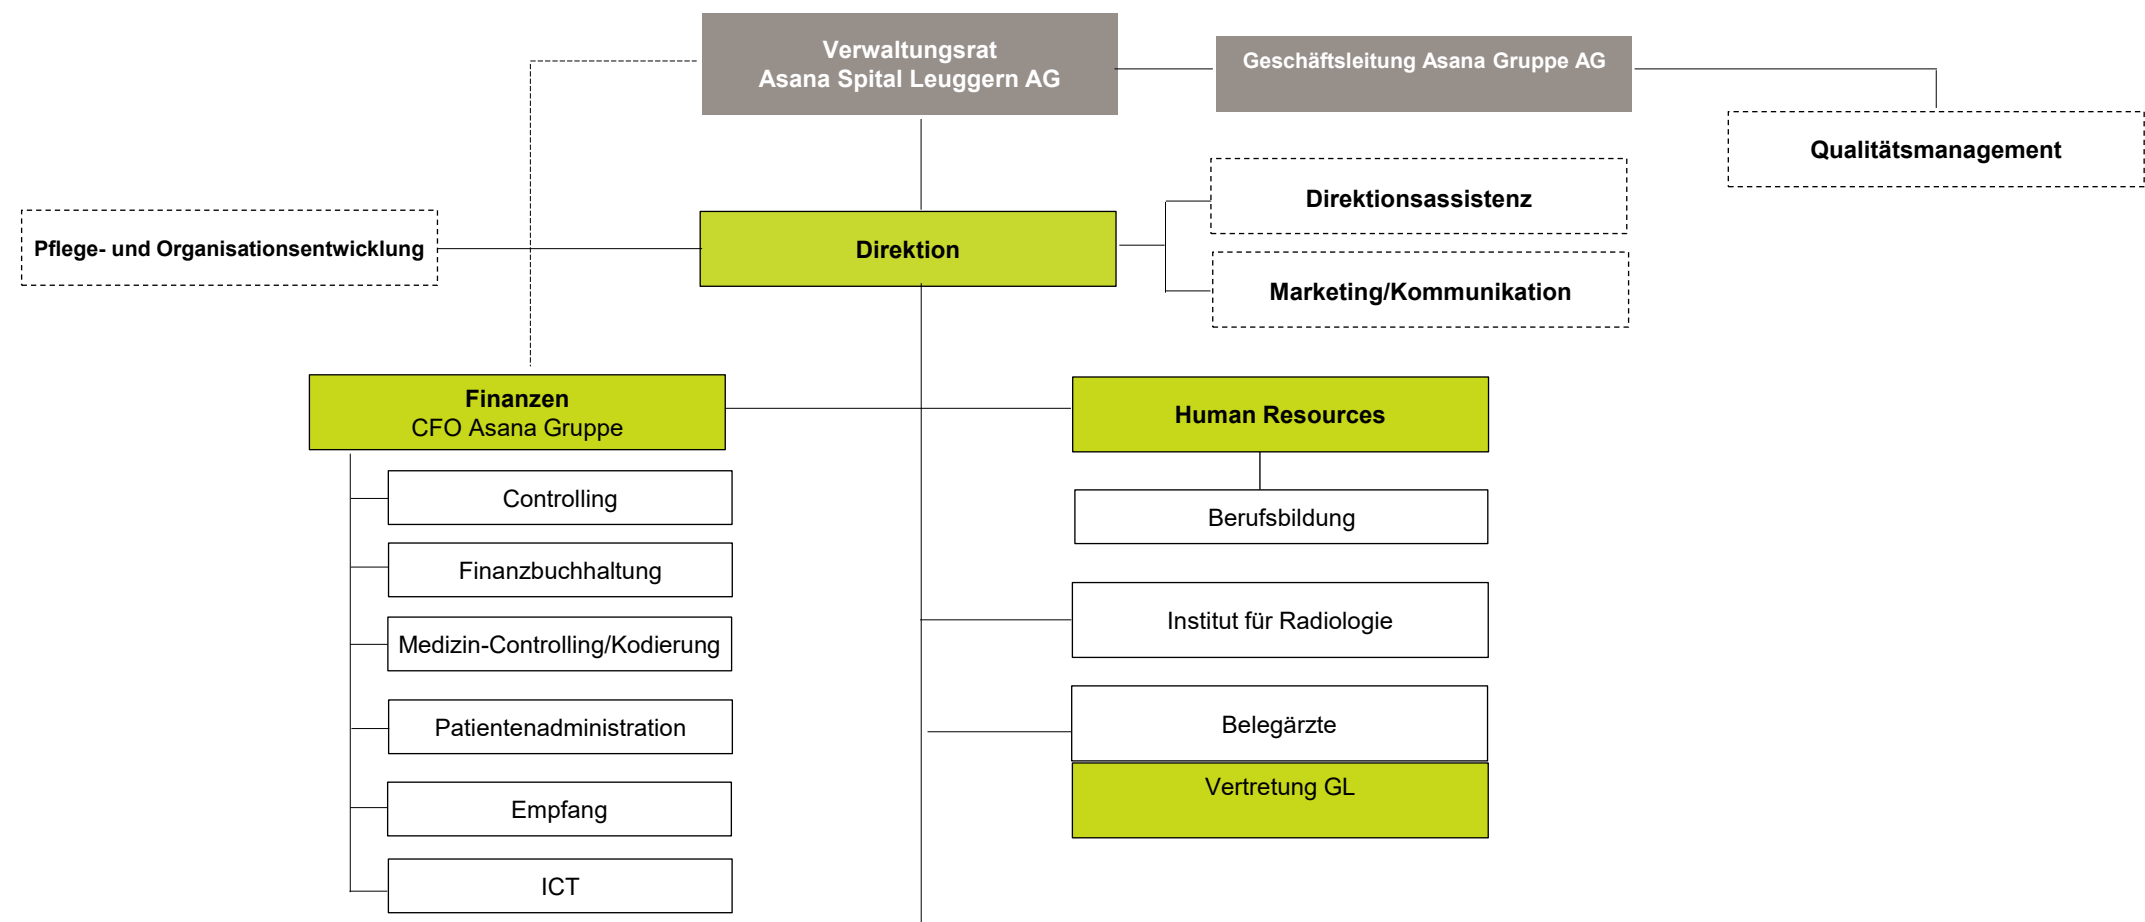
Verwaltungsrat
Asana Spital Leuggern AG

Geschäftsleitung Asana Gruppe AG

Qualitätsmanagement

Direktionsassistenz

Pflege- und Organisationsentwicklung

Direktion

Marketing/Kommunikation

Finanzen
CFO Asana Gruppe

Human Resources

Controlling

Berufsbildung

Finanzbuchhaltung

Medizin-Controlling/Kodierung

Institut für Radiologie

Patientenadministration

Belegärzte

Vertretung GL

Empfang

ICT